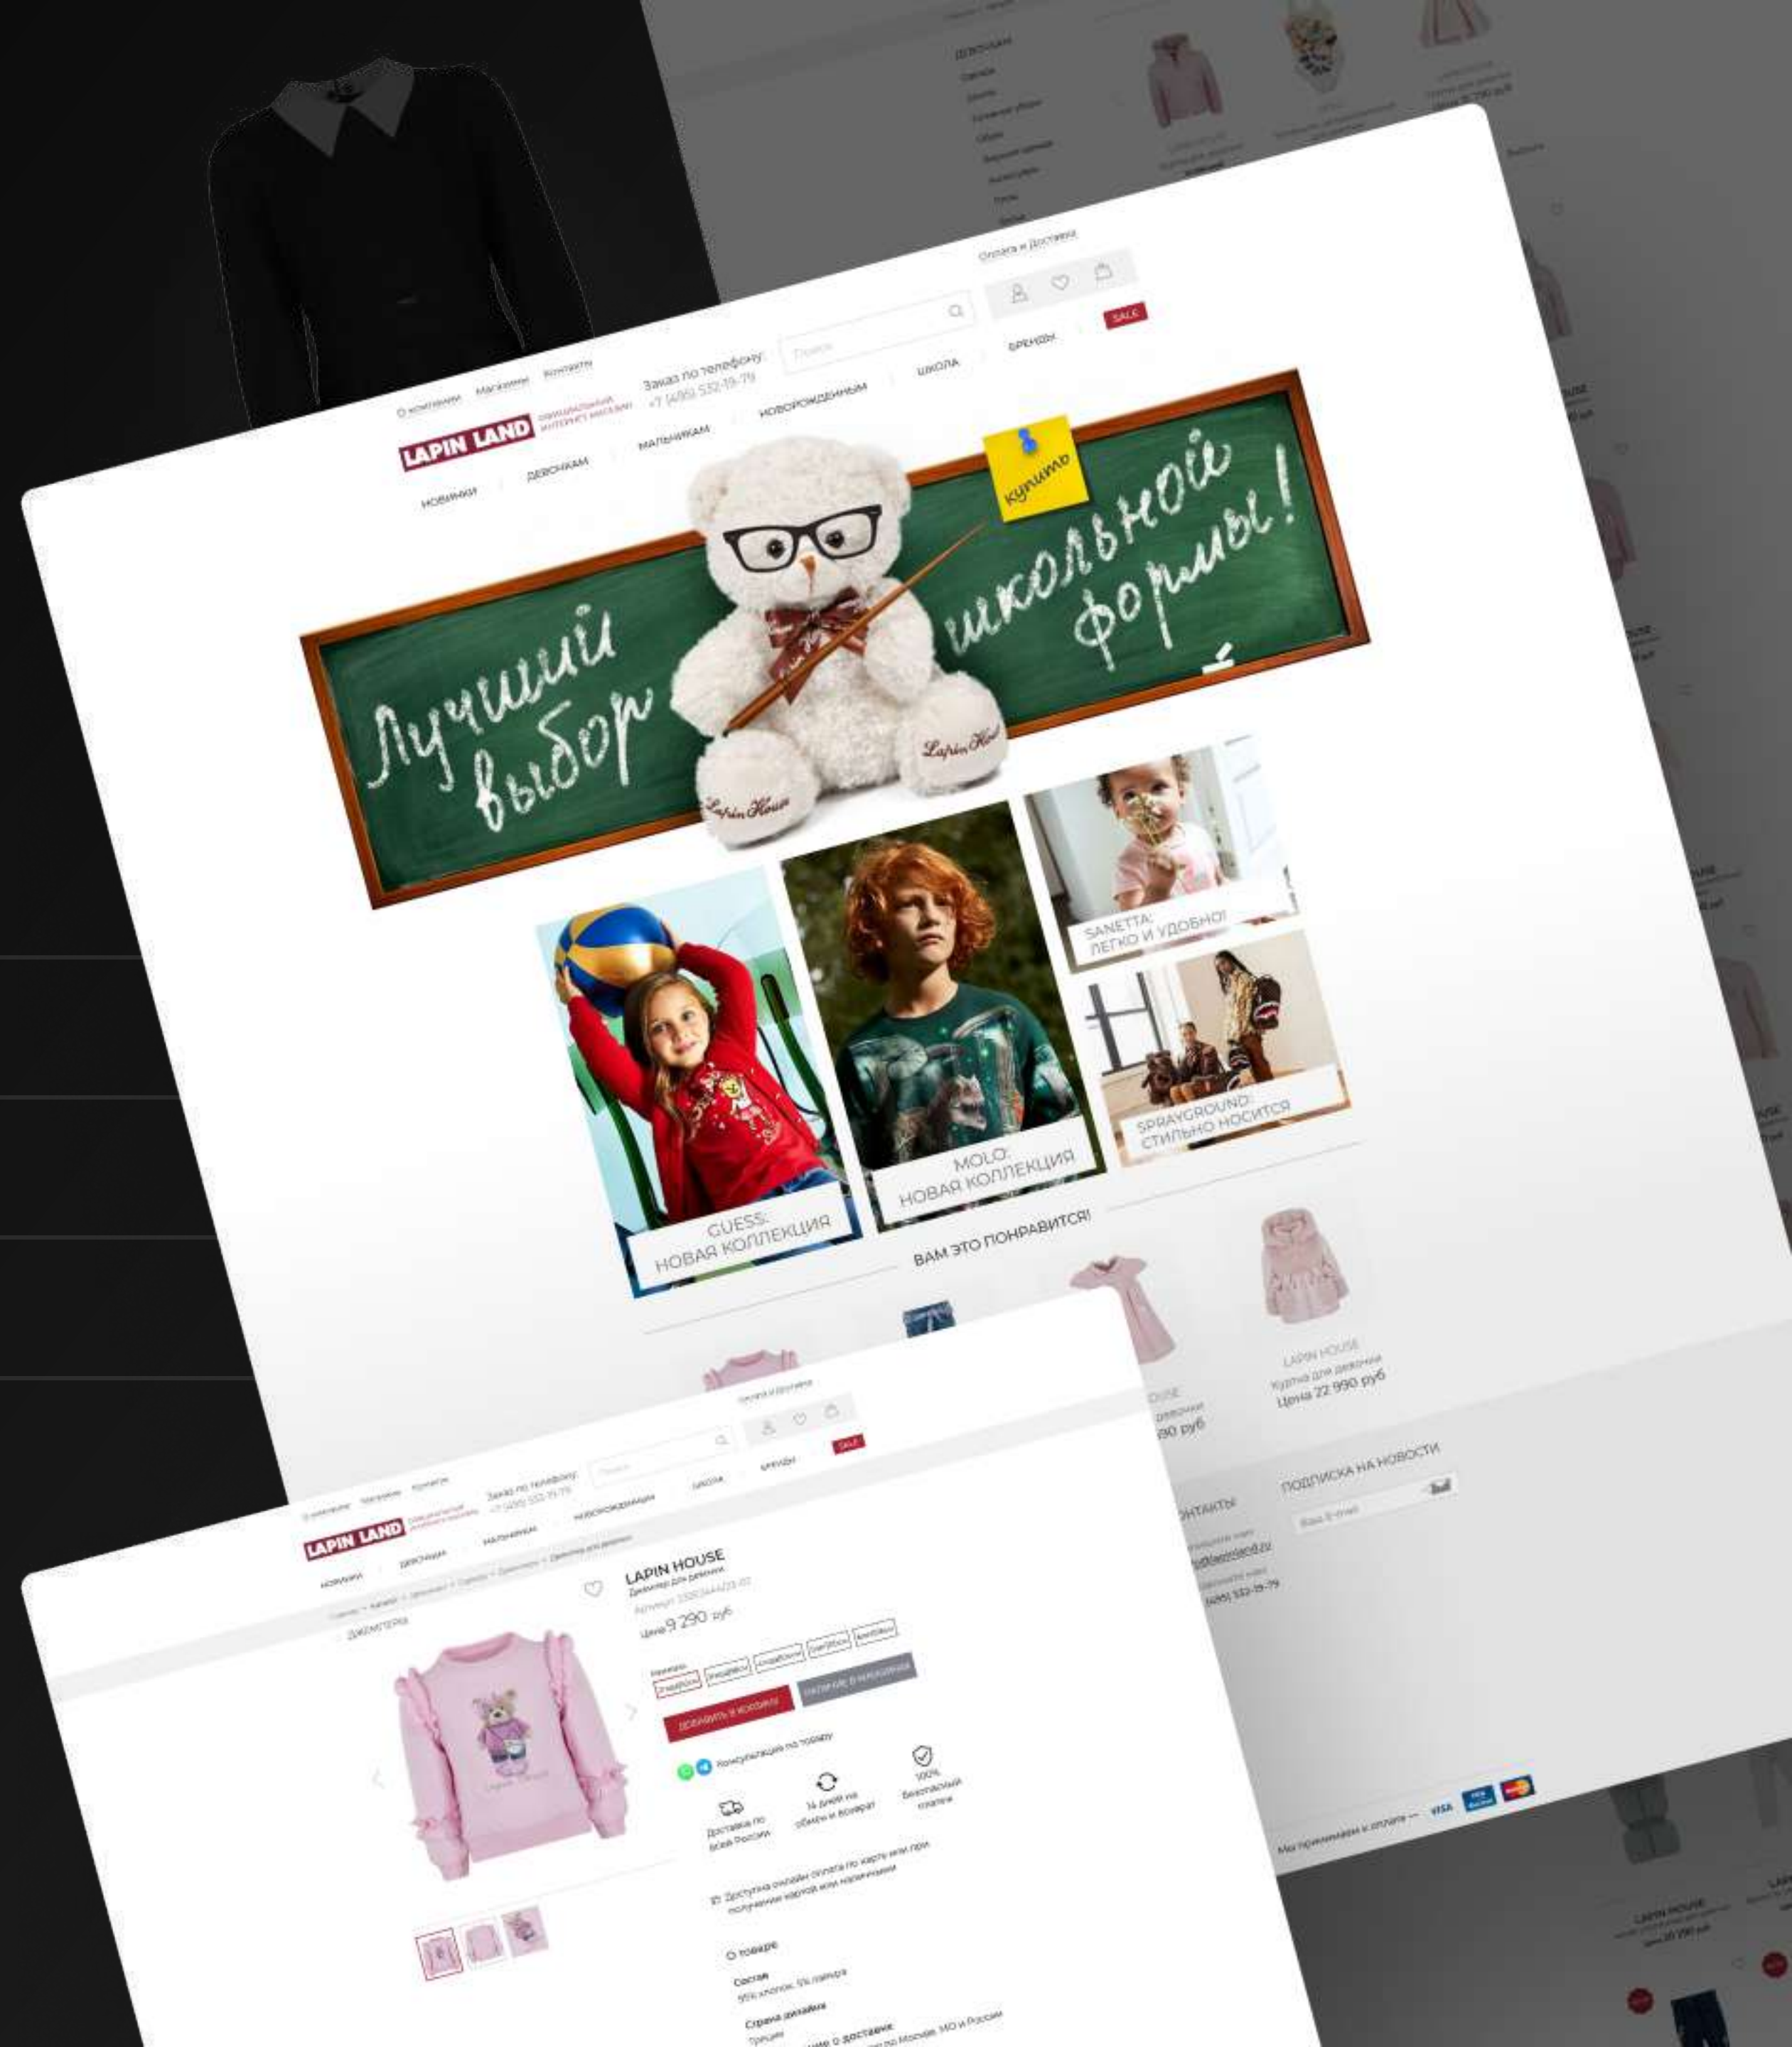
Оплата и Доставка

О компании Магазины Контакты

LAPIN LAND ОФИЦИАЛЬНЫЙ ИНТЕРНЕТ-МАГАЗИН

Заказ по телефону: +7 (495) 532-19-79

Поиск

SALE

НОВИНКИ ДЕВОЧКАМ МАЛЬЧИКАМ НОВОРОЖДЕННЫМ ШКОЛА БРЕНДЫ

Лучший выбор школьной формы!

купить

Lapin House

SANETTA: ЛЕГКО И УДОБНО!

MOLO: НОВАЯ КОЛЛЕКЦИЯ

SPRAYGROUND: СТИЛЬНО НОСИТСЯ

GUESS: НОВАЯ КОЛЛЕКЦИЯ

ВАМ ЭТО ПОНРАВИТСЯ!

LAPIN HOUSE
Куртка для девочки
Цена 22 990 руб

ПОДПИСКА НА НОВОСТИ

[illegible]НТАКТЫ

Мы принимаем к оплате — VISA

LAPIN HOUSE
Джемпер для девочки
Цена 9 290 руб

ДОБАВИТЬ В КОРЗИНУ

Консультация по товару

Доставка по всей России

14 дней на обмен и возврат

100% безопасный платеж

Доступна онлайн оплата по карте или при получении картой или наличными

О товаре

Состав
95% хлопок, 5% лайкра

Страна дизайна
Греция